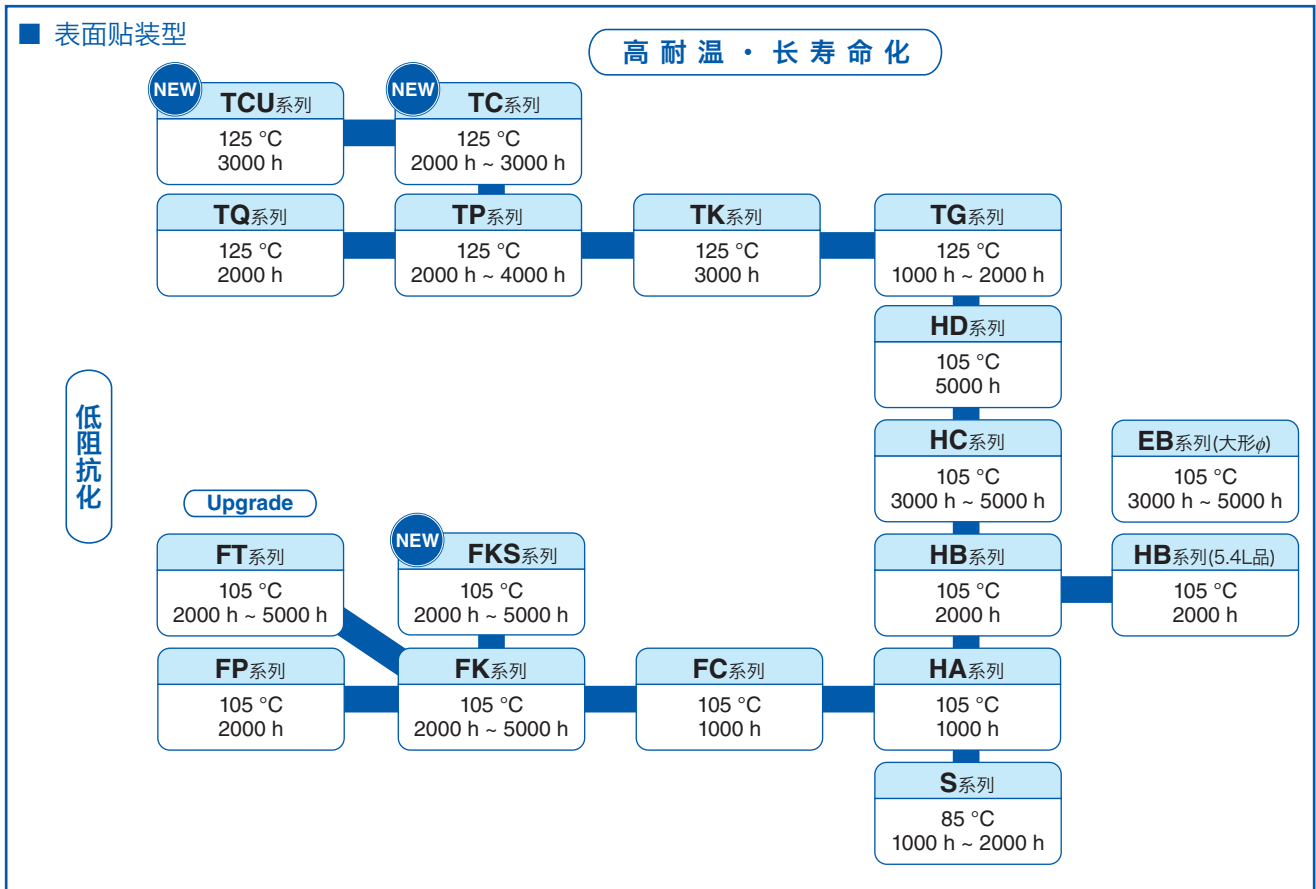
■ 表面贴装型

高耐温・长寿命化

NEW
TCU系列
125 °C
3000 h

NEW
TC系列
125 °C
2000 h ~ 3000 h

TQ系列
125 °C
2000 h

TP系列
125 °C
2000 h ~ 4000 h

TK系列
125 °C
3000 h

TG系列
125 °C
1000 h ~ 2000 h

HD系列
105 °C
5000 h

低阻抗化

HC系列
105 °C
3000 h ~ 5000 h

EB系列(大形$\phi$)
105 °C
3000 h ~ 5000 h

Upgrade

FT系列
105 °C
2000 h ~ 5000 h

NEW
FKS系列
105 °C
2000 h ~ 5000 h

HB系列
105 °C
2000 h

HB系列(5.4L品)
105 °C
2000 h

FP系列
105 °C
2000 h

FK系列
105 °C
2000 h ~ 5000 h

FC系列
105 °C
1000 h

HA系列
105 °C
1000 h

S系列
85 °C
1000 h ~ 2000 h